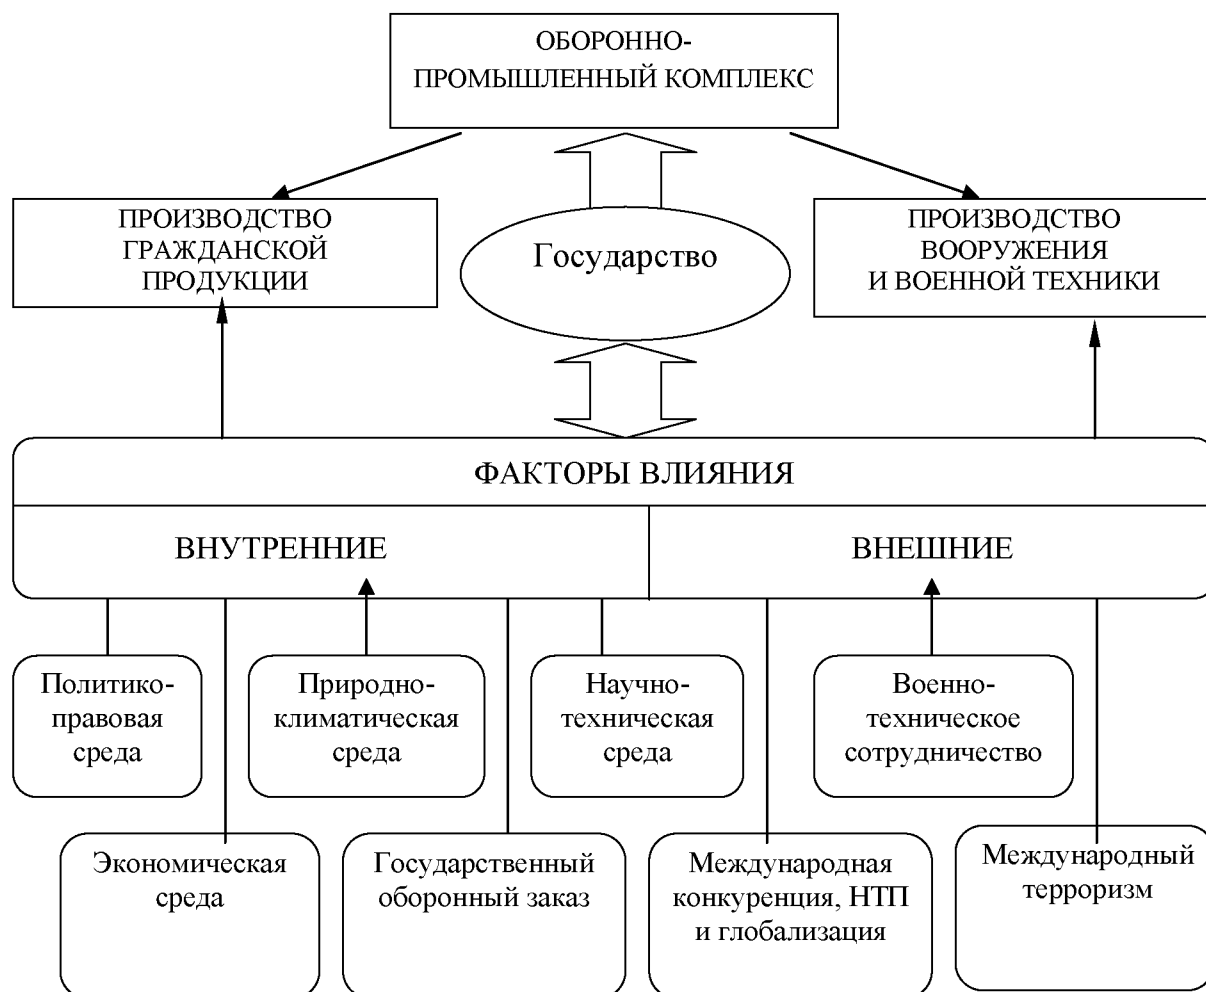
ОБОРОННО-ПРОМЫШЛЕННЫЙ КОМПЛЕКС

ПРОИЗВОДСТВО ГРАЖДАНСКОЙ ПРОДУКЦИИ

Государство

ПРОИЗВОДСТВО ВООРУЖЕНИЯ И ВОЕННОЙ ТЕХНИКИ

ФАКТОРЫ ВЛИЯНИЯ

ВНУТРЕННИЕ

ВНЕШНИЕ

Политико-правовая среда

Природно-климатическая среда

Научно-техническая среда

Военно-техническое сотрудничество

Экономическая среда

Государственный оборонный заказ

Международная конкуренция, НТП и глобализация

Международный терроризм